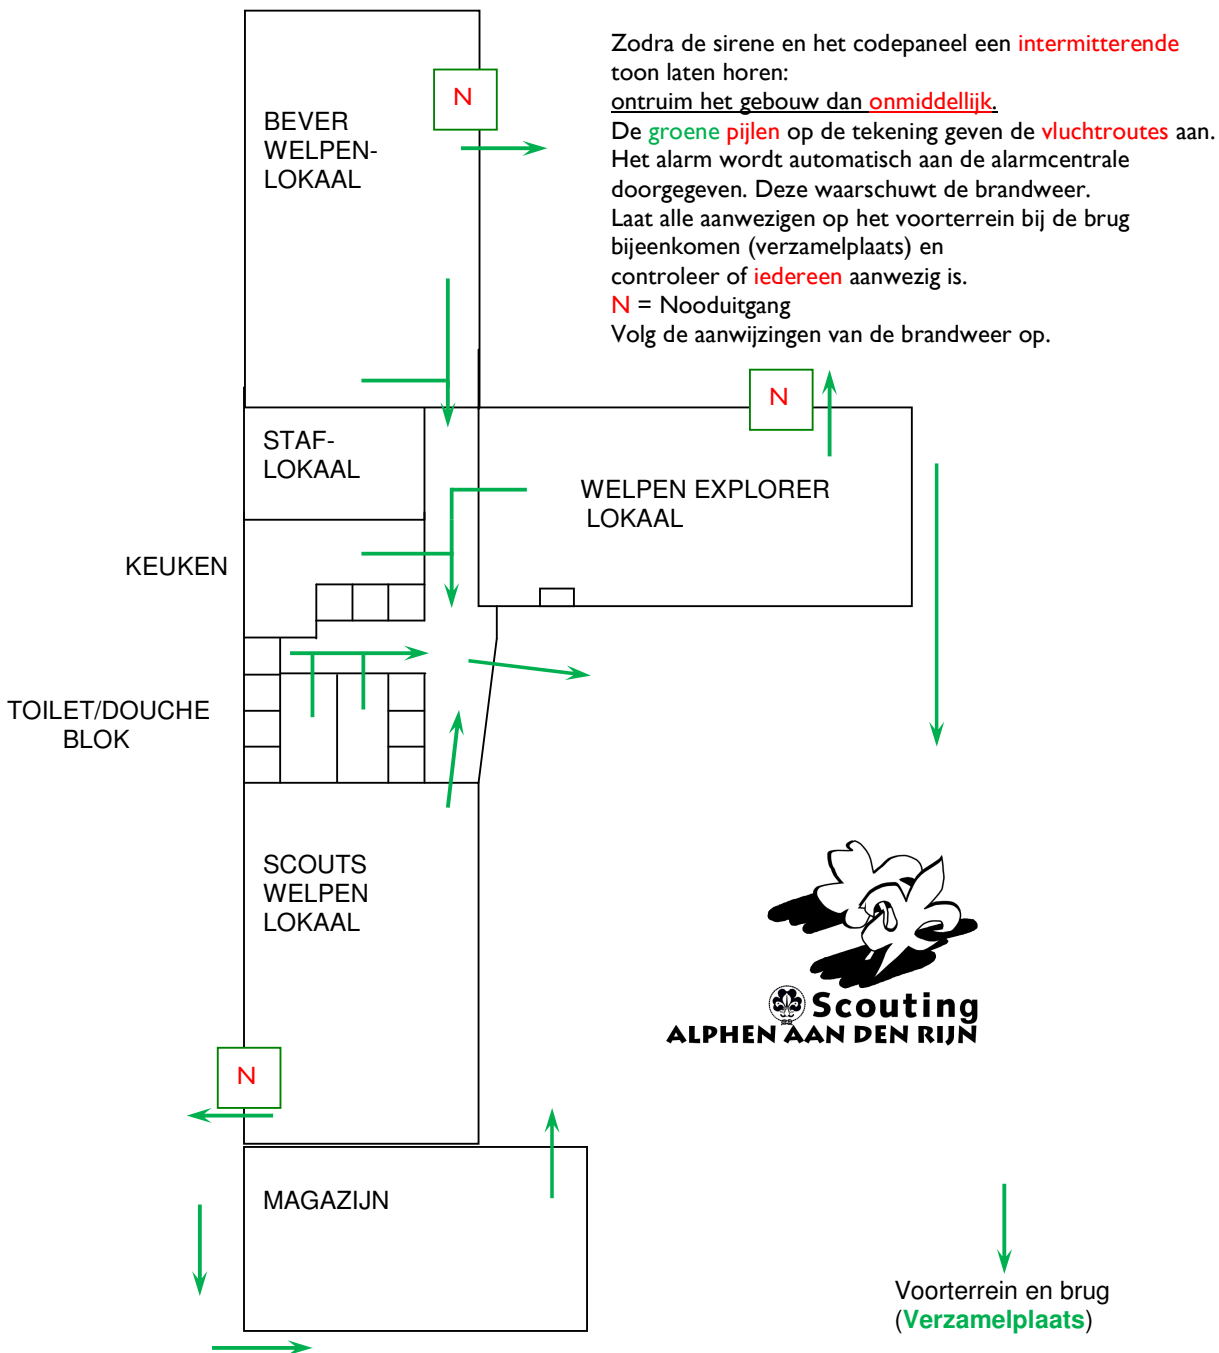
Zodra de sirene en het codepaneel een intermitterende toon laten horen:
ontruim het gebouw dan onmiddellijk.
De groene pijlen op de tekening geven de vluchtroutes aan.
Het alarm wordt automatisch aan de alarmcentrale doorgegeven. Deze waarschuwt de brandweer.
Laat alle aanwezigen op het voorterrein bij de brug bijeenkomen (verzamelplaats) en controleer of iedereen aanwezig is.
N = Nooduitgang
Volg de aanwijzingen van de brandweer op.

N

BEVER WELPEN-LOKAAL

N

STAF-LOKAAL

WELPEN EXPLORER LOKAAL

KEUKEN

TOILET/DOUCHE BLOK

SCOUTS WELPEN LOKAAL

Scouting
ALPHEN AAN DEN RIJN

N

MAGAZIJN

Voorterrein en brug
(Verzamelplaats)